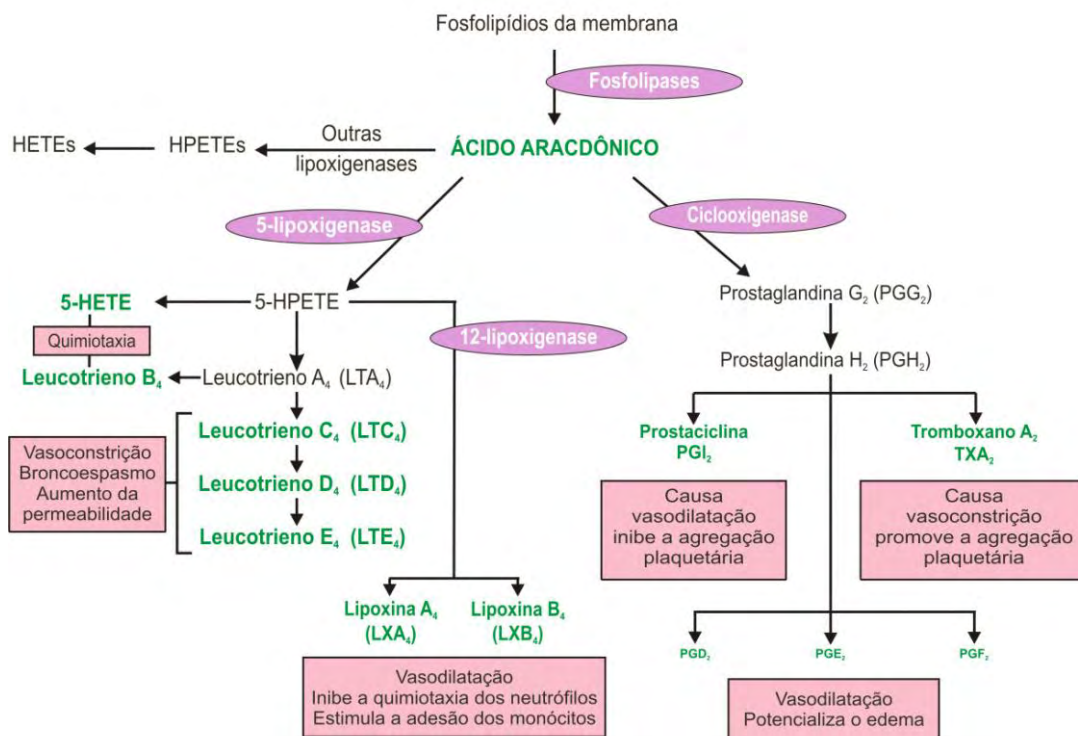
Fosfolipídios da membrana

Fosfolipases

ÁCIDO ARACDÔNICO

HETEs

HPETEs

Outras lipoxigenases

5-lipoxigenase

Ciclooxigenase

5-HETE

5-HPETE

12-lipoxigenase

Prostaglandina $G_2$ ($PGG_2$)

Quimiotaxia

Leucotrieno $B_4$

Leucotrieno $A_4$ ($LTA_4$)

Prostaglandina $H_2$ ($PGH_2$)

Vasoconstrição Broncoespasmo Aumento da permeabilidade

Leucotrieno $C_4$ ($LTC_4$)

Leucotrieno $D_4$ ($LTD_4$)

Leucotrieno $E_4$ ($LTE_4$)

Prostaciclina $PGI_2$

Tromboxano $A_2$ $TXA_2$

Causa vasodilatação inibe a agregação plaquetária

Causa vasoconstrição promove a agregação plaquetária

Lipoxina $A_4$ ($LXA_4$)

Lipoxina $B_4$ ($LXB_4$)

$PGD_2$

$PGE_2$

$PGF_2$

Vasodilatação Inibe a quimiotaxia dos neutrófilos Estimula a adesão dos monócitos

Vasodilatação Potencializa o edema